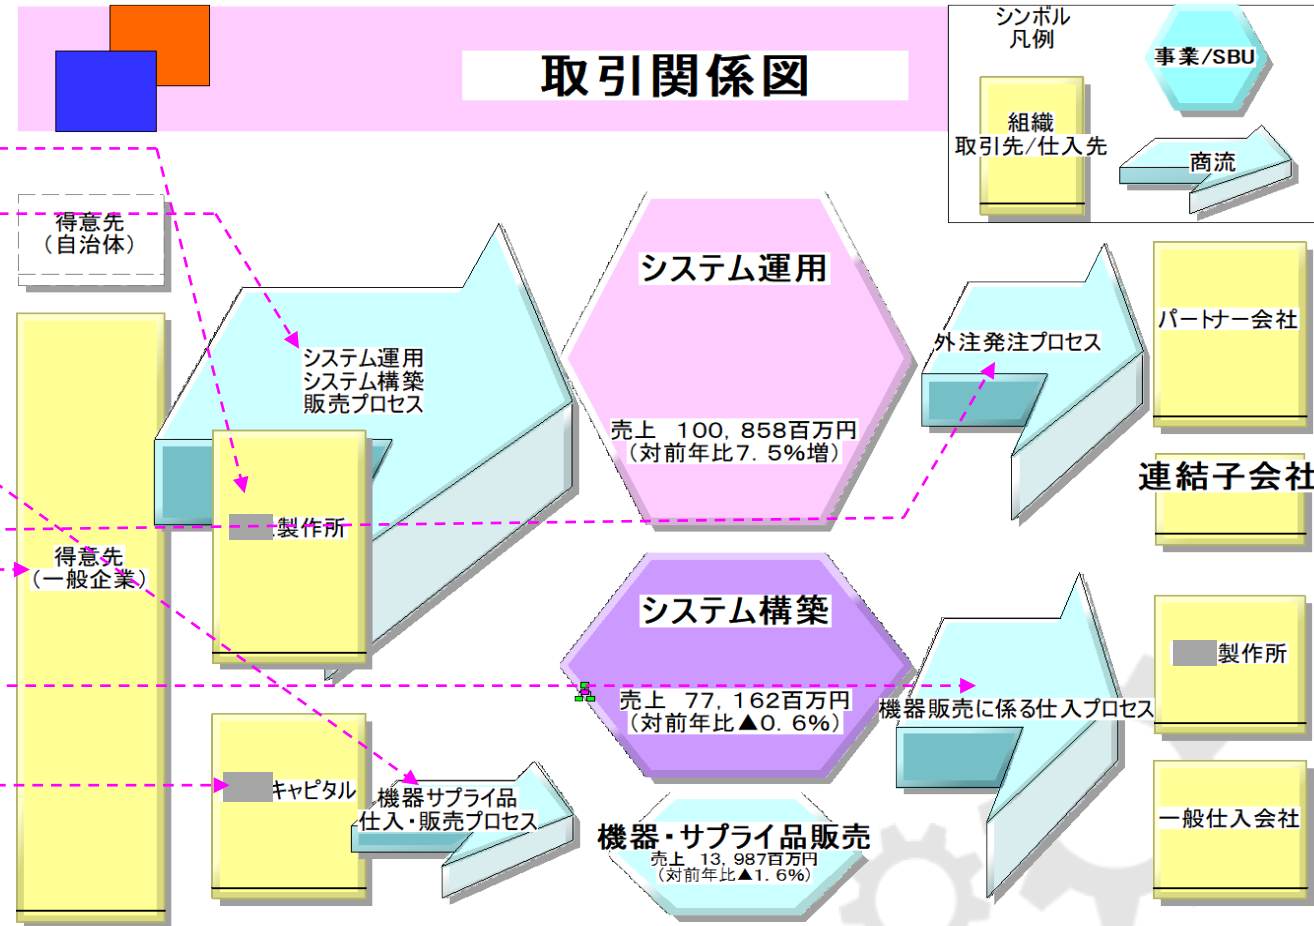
取引関係図

シンボル凡例

事業/SBU

組織
取引先/仕入先

商流

得意先
（自治体）

得意先
（一般企業）

システム運用
システム構築
販売プロセス

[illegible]製作所

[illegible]キャピタル

機器サプライ品
仕入・販売プロセス

システム運用

売上　100，858百万円
（対前年比7．5%増）

システム構築

売上　77，162百万円
（対前年比▲0．6%）

機器・サプライ品販売

売上　13，987百万円
（対前年比▲1．6%）

外注発注プロセス

機器販売に係る仕入プロセス

パートナー会社

連結子会社

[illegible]製作所

一般仕入会社